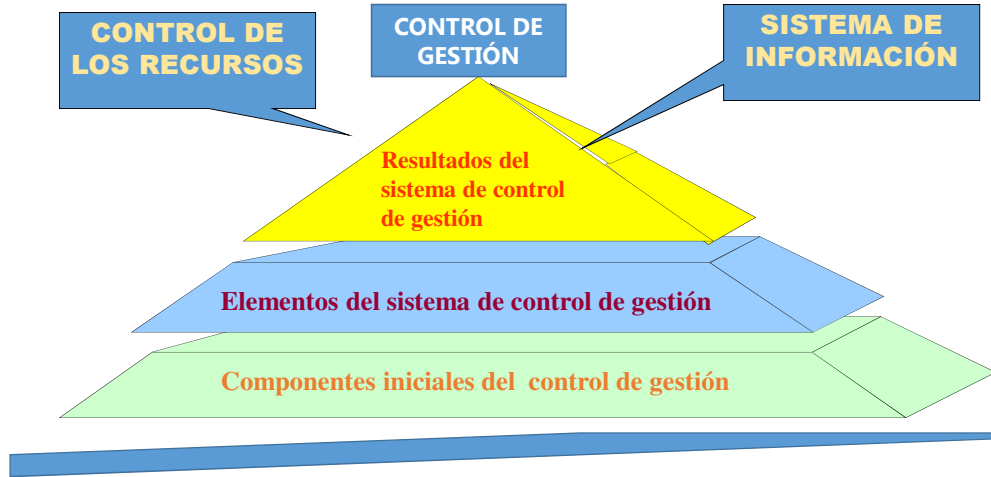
CONTROL DE LOS RECURSOS

CONTROL DE GESTIÓN

SISTEMA DE INFORMACIÓN

Resultados del sistema de control de gestión

Elementos del sistema de control de gestión

Componentes iniciales del control de gestión